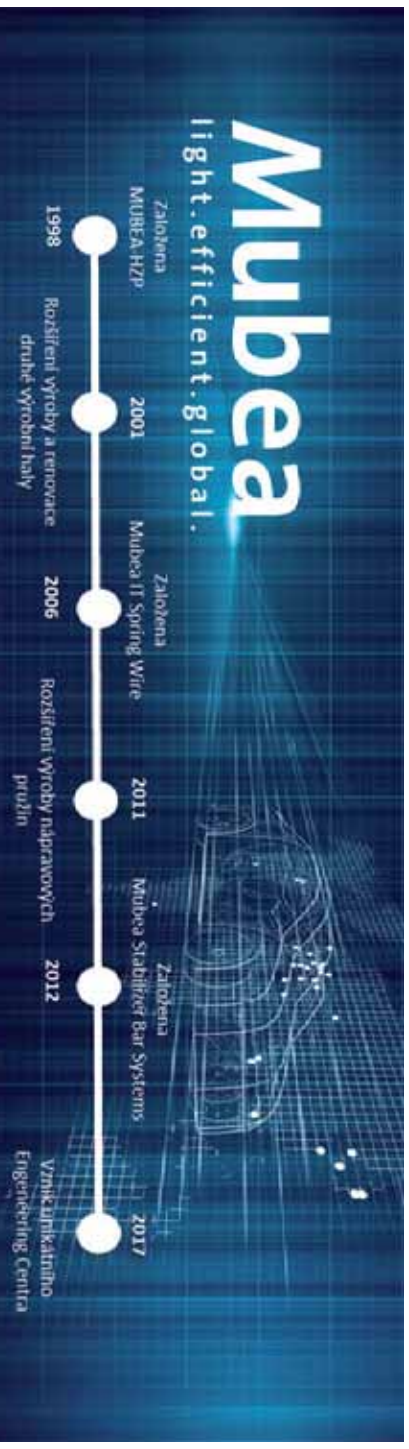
Mubea
light.efficient.global.

Založena MUBEA-HZP
1998

2001
Rozšíření výroby a renovace druhé výrobní haly

Založena Mubea IT Spring Wire
2006

2011
Rozšíření výroby nápravových pružin

Založena Mubea Stabilizer Bar Systems
2012

2017
Vznik unikátního Engeneering Centra